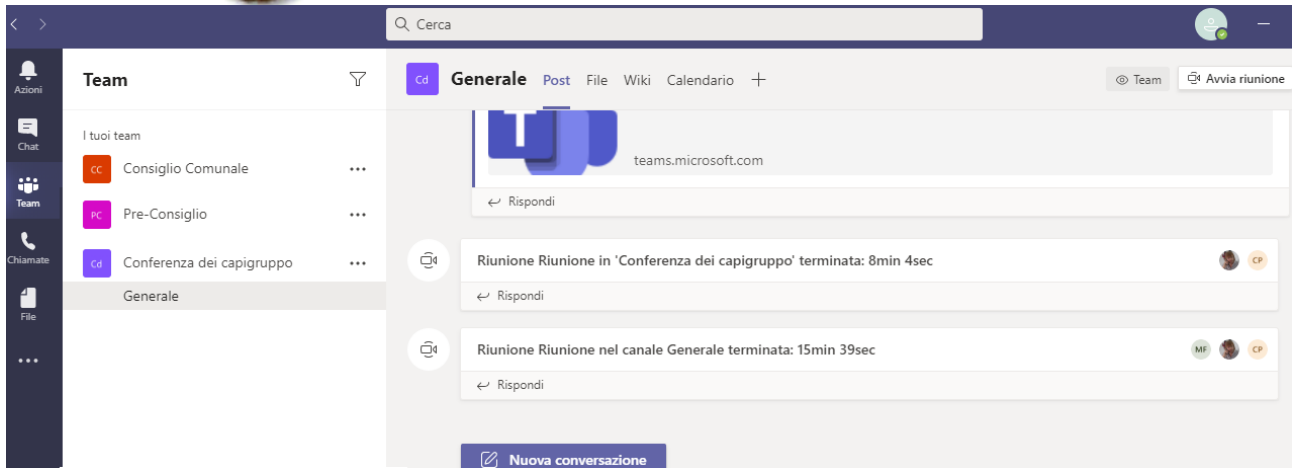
Cerca

Azioni
Chat
Team
Chiamate
File
...

Team

I tuoi team
CC Consiglio Comunale ...
PC Pre-Consiglio ...
Cd Conferenza dei capigruppo ...
Generale

Cd Generale Post File Wiki Calendario +
Team
Avvia riunione

teams.microsoft.com
Rispondi

Riunione Riunione in 'Conferenza dei capigruppo' terminata: 8min 4sec
CP
Rispondi

Riunione Riunione nel canale Generale terminata: 15min 39sec
MF CP
Rispondi

Nuova conversazione